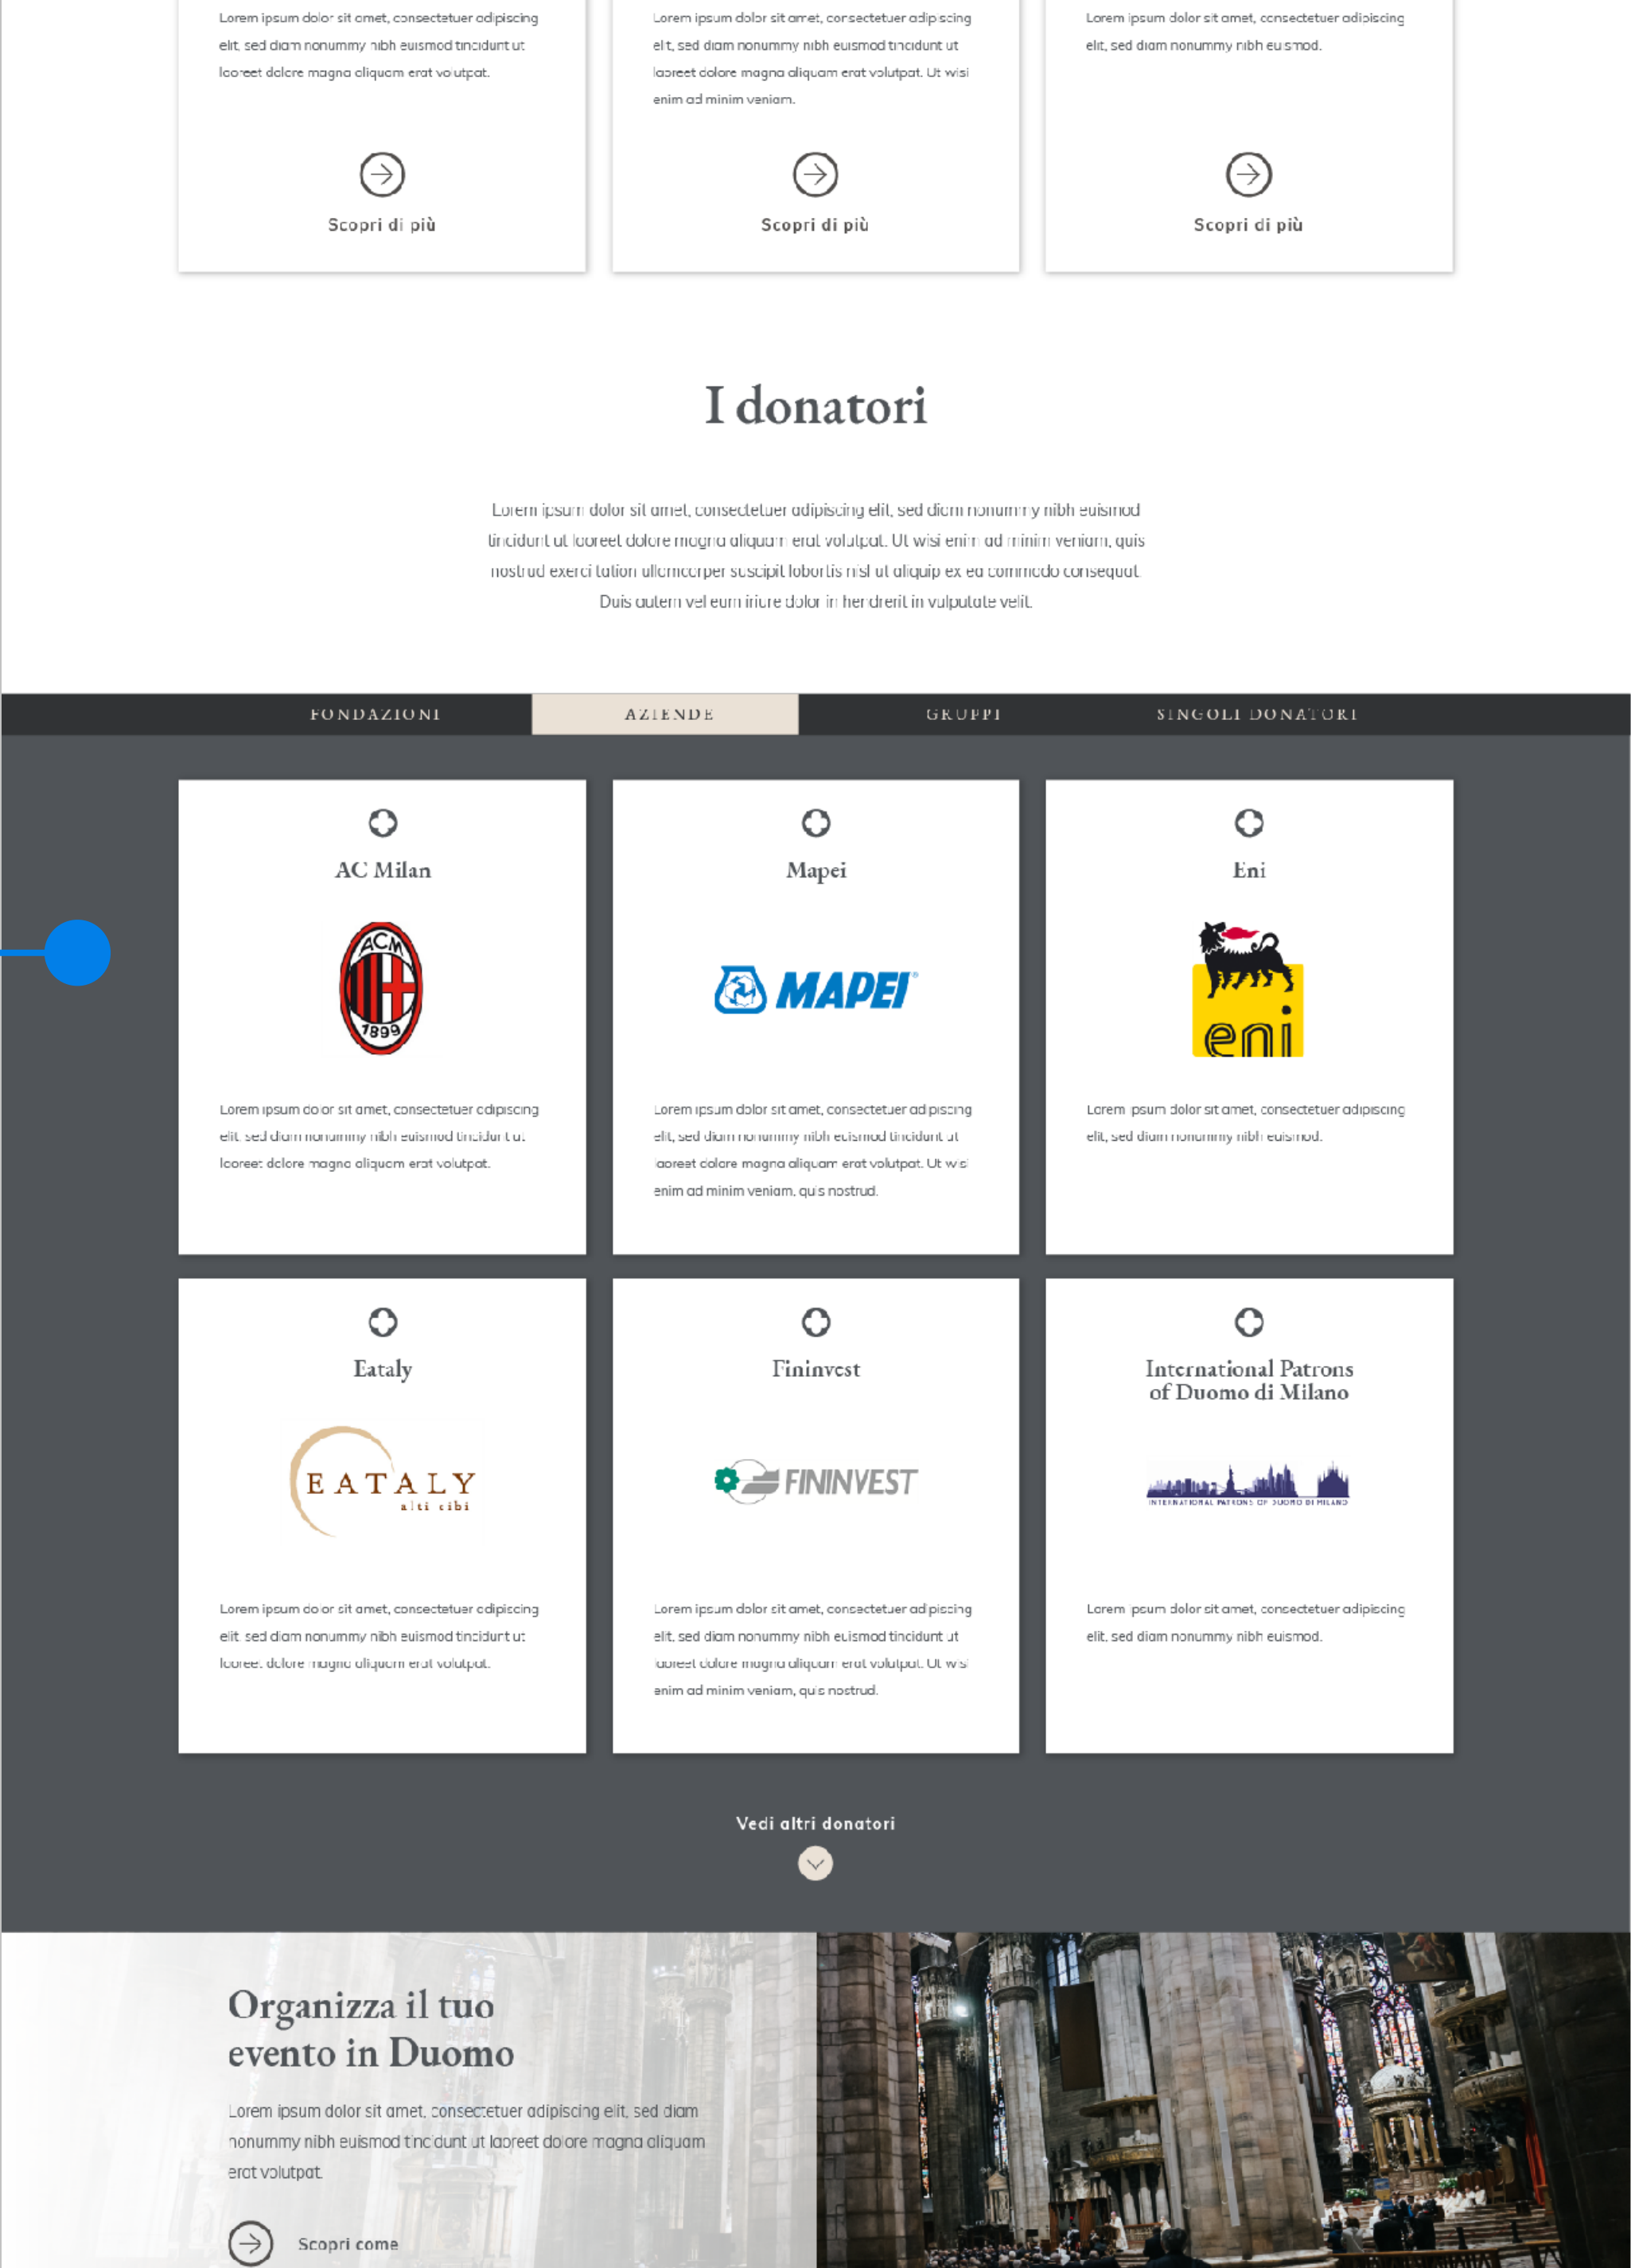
Lorem ipsum dolor sit amet, consectetuer adipiscing elit, sed diam nonummy nibh euismod tincidunt ut laoreet dolore magna aliquam erat volutpat.

Scopri di più

Lorem ipsum dolor sit amet, consectetuer adipiscing elit, sed diam nonummy nibh euismod tincidunt ut laoreet dolore magna aliquam erat volutpat. Ut wisi enim ad minim veniam.

Scopri di più

Lorem ipsum dolor sit amet, consectetuer adipiscing elit, sed diam nonummy nibh euismod.

Scopri di più

I donatori

Lorem ipsum dolor sit amet, consectetuer adipiscing elit, sed diam nonummy nibh euismod tincidunt ut laoreet dolore magna aliquam erat volutpat. Ut wisi enim ad minim veniam, quis nostrud exerci tation ullamcorper suscipit lobortis nisl ut aliquip ex ea commodo consequat. Duis autem vel eum iriure dolor in hendrerit in vulputate velit.

FONDAZIONI AZIENDE GRUPPI SINGOLI DONATORI

AC Milan

ACM 1899

Lorem ipsum dolor sit amet, consectetuer adipiscing elit, sed diam nonummy nibh euismod tincidunt ut laoreet dolore magna aliquam erat volutpat.

Mapei

MAPEI

Lorem ipsum dolor sit amet, consectetuer adipiscing elit, sed diam nonummy nibh euismod tincidunt ut laoreet dolore magna aliquam erat volutpat. Ut wisi enim ad minim veniam, quis nostrud.

Eni

eni

Lorem ipsum dolor sit amet, consectetuer adipiscing elit, sed diam nonummy nibh euismod.

Eataly

EATALY alti cibi

Lorem ipsum dolor sit amet, consectetuer adipiscing elit, sed diam nonummy nibh euismod tincidunt ut laoreet dolore magna aliquam erat volutpat.

Fininvest

FININVEST

Lorem ipsum dolor sit amet, consectetuer adipiscing elit, sed diam nonummy nibh euismod tincidunt ut laoreet dolore magna aliquam erat volutpat. Ut wisi enim ad minim veniam, quis nostrud.

International Patrons of Duomo di Milano

INTERNATIONAL PATRONS OF DUOMO DI MILANO

Lorem ipsum dolor sit amet, consectetuer adipiscing elit, sed diam nonummy nibh euismod.

Vedi altri donatori

Organizza il tuo evento in Duomo

Lorem ipsum dolor sit amet, consectetuer adipiscing elit, sed diam nonummy nibh euismod tincidunt ut laoreet dolore magna aliquam erat volutpat.

Scopri come